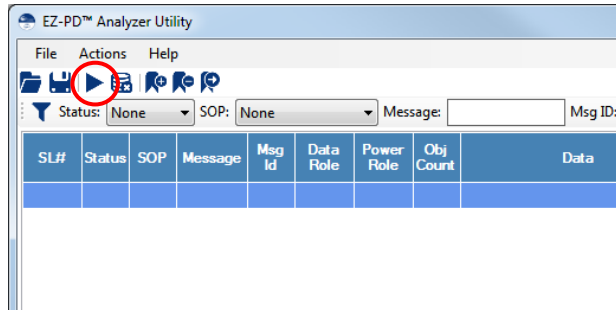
EZ-PD™ Analyzer Utility

File Actions Help

Status: None SOP: None Message: Msg ID:

| SL# | Status | SOP | Message | Msg Id | Data Role | Power Role | Obj Count | Data |
|---|---|---|---|---|---|---|---|---|
| | | | | | | | | |